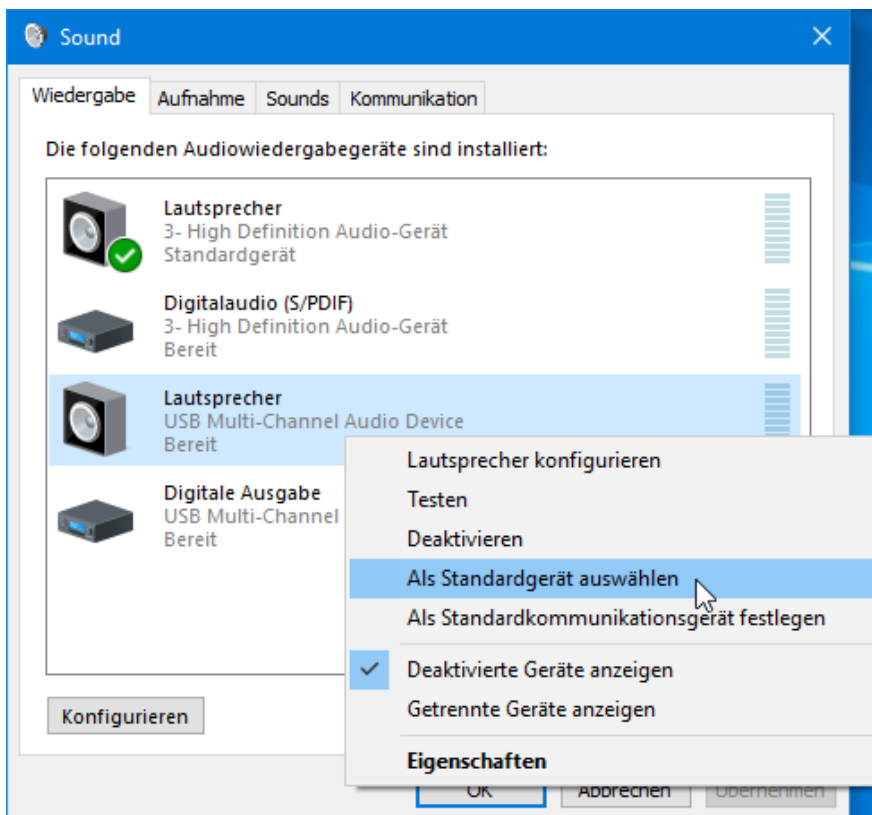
Sound

Wiedergabe | Aufnahme | Sounds | Kommunikation

Die folgenden Audiowiedergabegeräte sind installiert:

Lautsprecher
3- High Definition Audio-Gerät
Standardgerät

Digitalaudio (S/PDIF)
3- High Definition Audio-Gerät
Bereit

Lautsprecher
USB Multi-Channel Audio Device
Bereit

Digitale Ausgabe
USB Multi-Channel
Bereit

Lautsprecher konfigurieren
Testen
Deaktivieren
Als Standardgerät auswählen
Als Standardkommunikationsgerät festlegen
Deaktivierte Geräte anzeigen
Getrennte Geräte anzeigen
Eigenschaften

Konfigurieren

OK
Abbrechen
Übernehmen